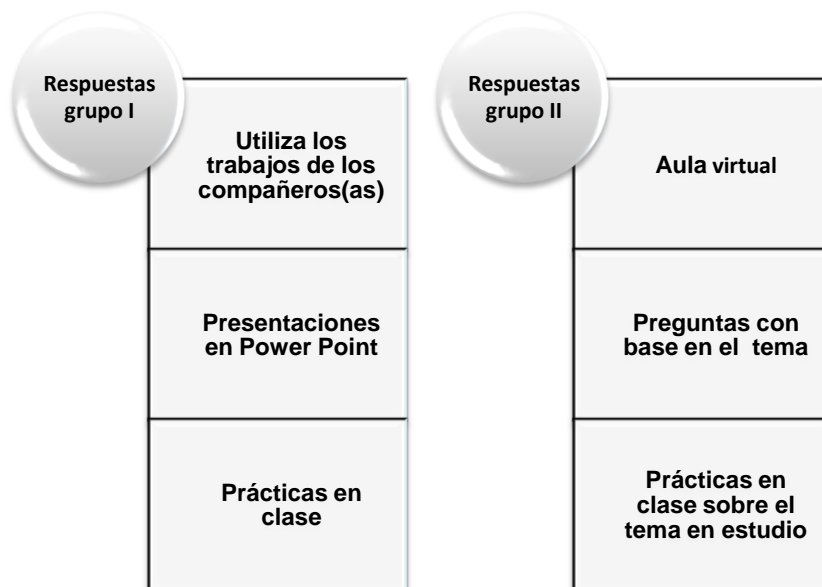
Respuestas grupo I

Utiliza los trabajos de los compañeros(as)

Presentaciones en Power Point

Prácticas en clase

Respuestas grupo II

Aula virtual

Preguntas con base en el tema

Prácticas en clase sobre el tema en estudio